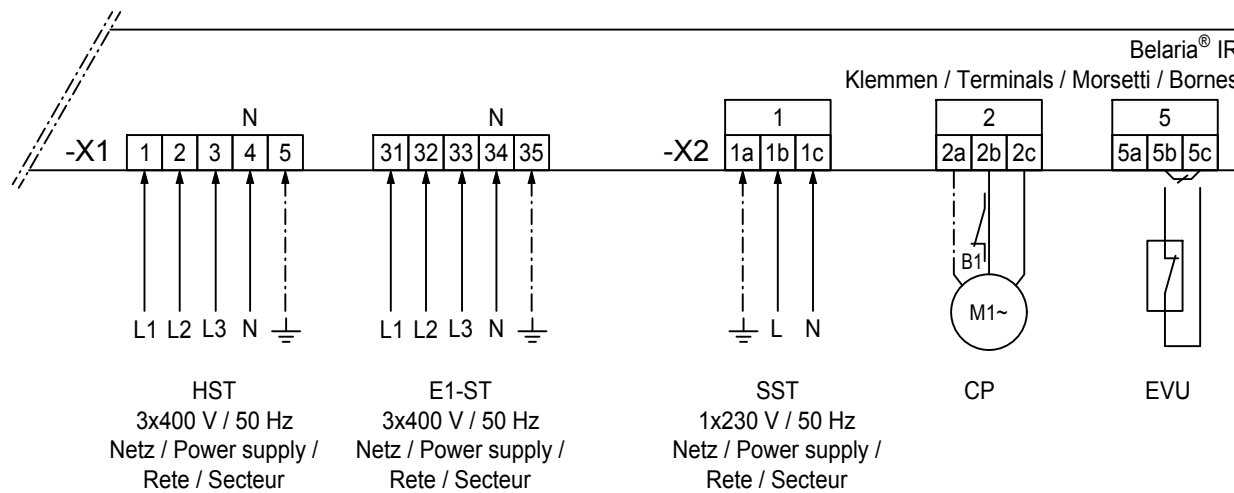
Belaria® IR
Klemmen / Terminals / Morsetti / Bornes

-X1

N

| 1 | 2 | 3 | 4 | 5 |
|---|---|---|---|---|

L1 L2 L3 N

N

| 31 | 32 | 33 | 34 | 35 |
|---|---|---|---|---|

L1 L2 L3 N

-X2

1

| 1a | 1b | 1c |
|---|---|---|

L N

2

| 2a | 2b | 2c |
|---|---|---|

B1

M1~

5

| 5a | 5b | 5c |
|---|---|---|

HST
3x400 V / 50 Hz
Netz / Power supply /
Rete / Secteur

E1-ST
3x400 V / 50 Hz
Netz / Power supply /
Rete / Secteur

SST
1x230 V / 50 Hz
Netz / Power supply /
Rete / Secteur

CP

EVU